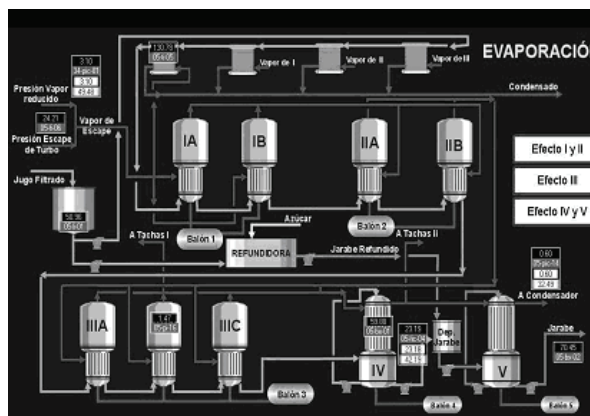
EVAPORACIÓ

3.10
34 psi/ft
3.30
43.46

Presión Vapor reducido

24.21
05/6/06

Presión Escape de Turbo

130.78
05/6/05

Vapor de I
Vapor de II
Vapor de III

Condensado

Vapor de Escape

IA
IB
IIA
IIB

Efecto I y II
Efecto III
Efecto IV y V

Jugo Filtrado

58.56
05/6/01

Azúcar
Balón 1
Balón 2

A Tachas I
A Tachas II

REFUNDIDORA

Jarabe Refundido

0.60
25 psi/ft
0.60
32.49

A Condensador

IIIA
1.47
05/6/16
IIIC

59.08
05/6/07

23.19
05/6/04
23.16
42.15

Dep. Jarabe

IV
V

Jarabe

70.45
05/6/02

Balón 3
Balón 4
Balón 5